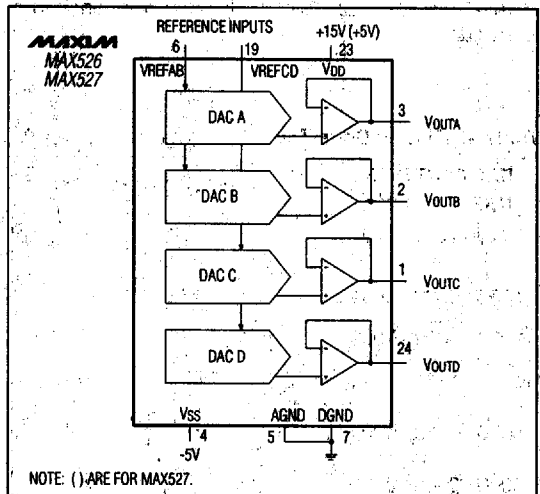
MAXIM
MAX526
MAX527

REFERENCE INPUTS

+15V (+5V)

6

19

23

VREFAB

VREFCD

VDD

DAC A

3

VOUTA

DAC B

2

VOUTB

DAC C

1

VOUTC

DAC D

24

VOUTD

VSS

4

-5V

AGND

DGND

5

7

NOTE: ( ) ARE FOR MAX527.